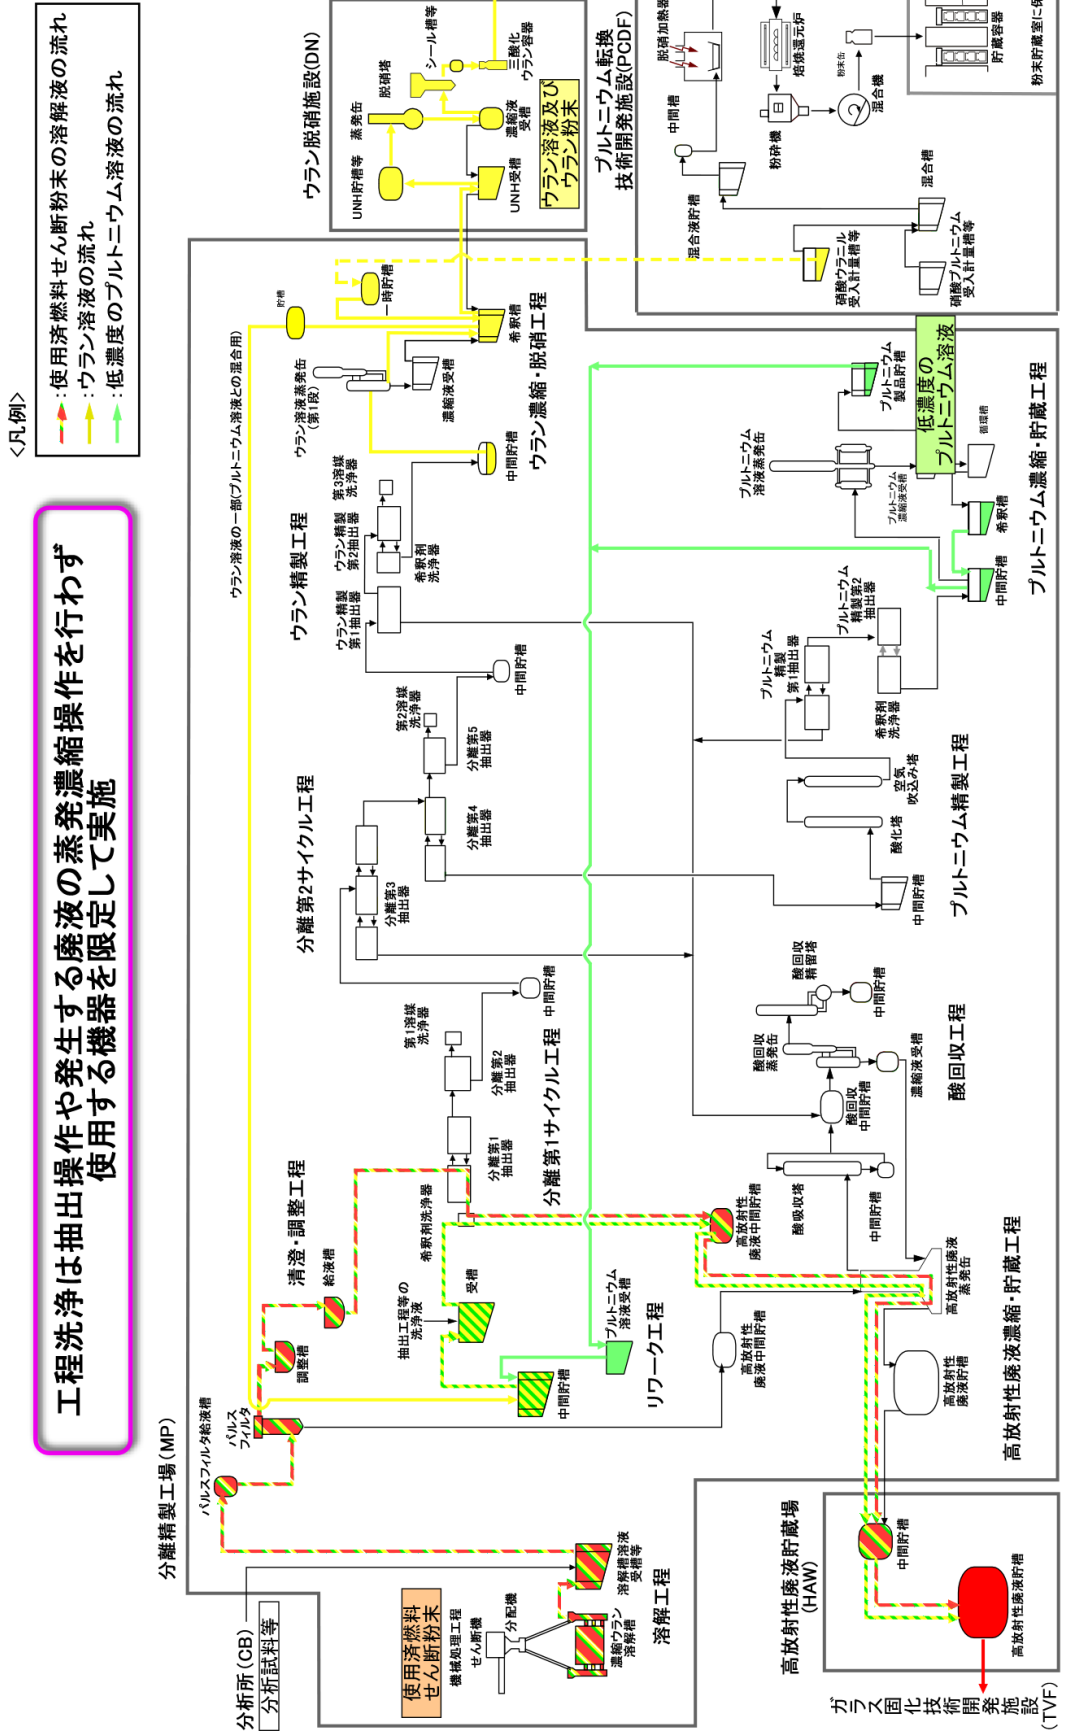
工程洗浄は抽出操作や発生する廃液の蒸発濃縮操作を行わず使用する機器を限定して実施

<凡例>
:使用済燃料せん断粉末の溶解液の流れ
:ウラン溶液の流れ
:低濃度のプルトニウム溶液の流れ

ウラン脱硝施設(DN)
UNH貯槽等
蒸発缶
脱硝塔
シール槽等
三酸化ウラン容器
濃縮液受槽
UNH受槽
ウラン溶液及びウラン粉末

プルトニウム転換技術開発施設(PCDF)
脱硝加熱器
焙焼還元炉
粉末缶
混合機
貯蔵容器
粉末貯蔵室に保
中間槽
粉砕機
混合液貯槽
混合槽
硝酸ウラニル受入計量槽等
硝酸プルトニウム受入計量槽等

貯槽
一時貯槽
希釈槽
ウラン溶液の一部(プルトニウム溶液との混合用)
ウラン溶液蒸発缶(第1段)
濃縮液受槽
中間貯槽
ウラン濃縮・脱硝工程
第3洗浄器
ウラン精製第2抽出器
希釈剤洗浄器
ウラン精製第1抽出器
ウラン精製工程
中間貯槽
第2洗浄器
分離第5抽出器
分離第4抽出器
分離第3抽出器
分離第2サイクル工程
中間貯槽
第1洗浄器
分離第2抽出器
分離第1抽出器
分離第1サイクル工程
希釈剤洗浄器
清澄・調整工程
給液槽
調整槽
抽出工程等の洗浄液
受槽
中間貯槽
プルトニウム溶液受槽
リワーク工程
パルスフィルタ
パルスフィルタ給液槽
分離精製工場(MP)

低濃度のプルトニウム溶液
プルトニウム製品貯槽
循環槽
プルトニウム溶液蒸発缶
プルトニウム濃縮液受槽
希釈槽
中間貯槽
プルトニウム濃縮・貯蔵工程
プルトニウム精製第2抽出器
プルトニウム精製第1抽出器
希釈剤洗浄器
空気吹込み槽
酸化塔
中間貯槽
プルトニウム精製工程
酸回収精留塔
中間貯槽
酸回収蒸発缶
濃縮液受槽
酸回収中間貯槽
酸回収工程
酸吸収塔
中間貯槽
高放射性廃液中間貯槽
高放射性廃液蒸発缶
高放射性廃液中間貯槽
高放射性廃液貯槽
高放射性廃液濃縮・貯蔵工程

高放射性廃液貯蔵場(HAW)
中間貯槽
高放射性廃液貯槽
ガラス固化技術開発施設(TVF)

分析所(CB)
分析試料等
使用済燃料せん断粉末
機械処理工程
せん断機
分配機
濃縮ウラン溶解槽
溶解槽溶液受槽等
溶解工程